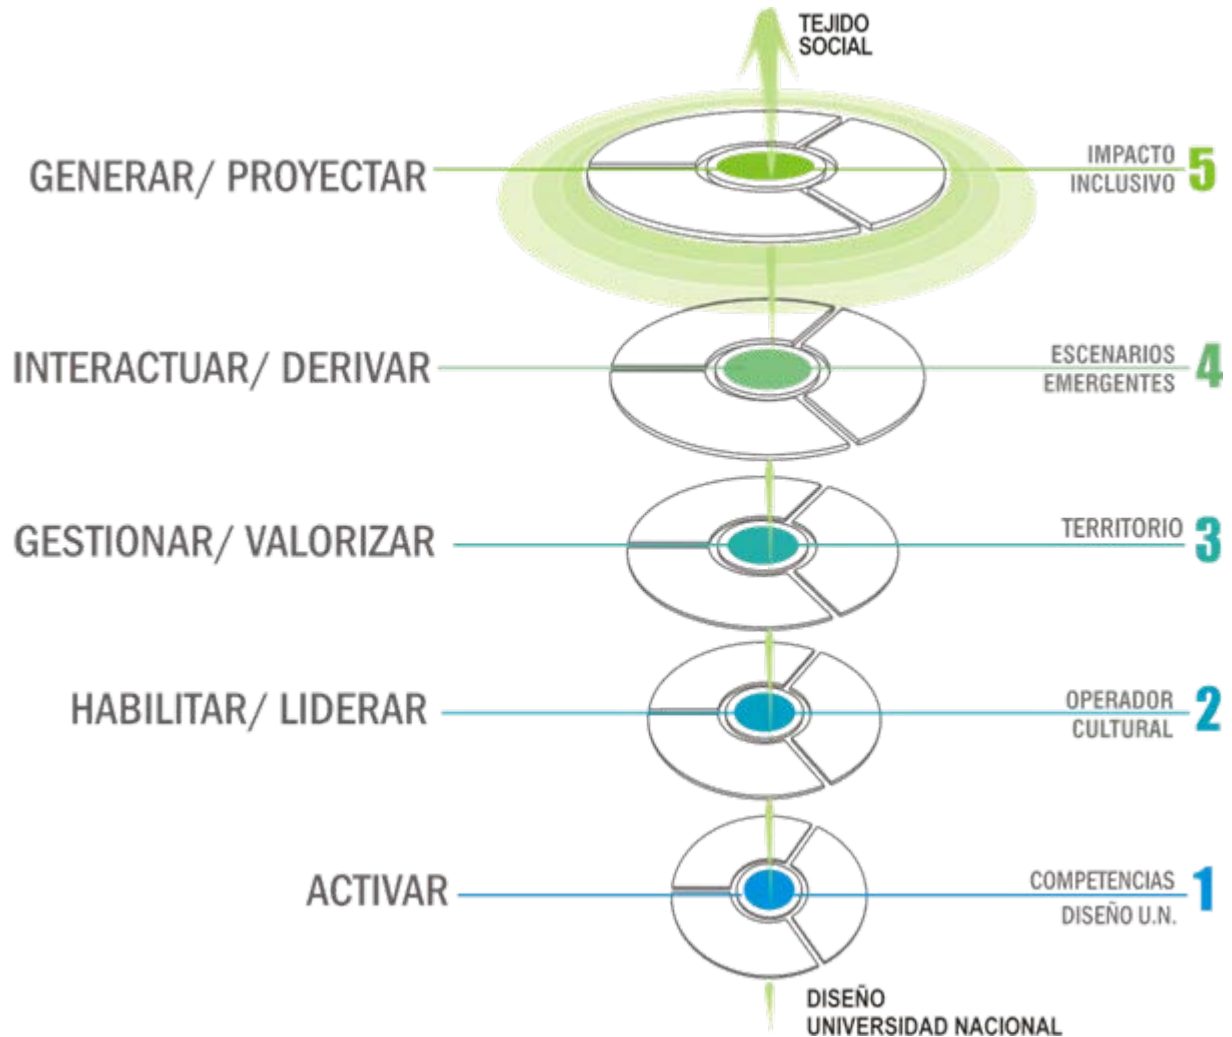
TEJIDO SOCIAL

GENERAR/ PROYECTAR

IMPACTO INCLUSIVO 5

INTERACTUAR/ DERIVAR

ESCENARIOS EMERGENTES 4

GESTIONAR/ VALORIZAR

TERRITORIO 3

HABILITAR/ LIDERAR

OPERADOR CULTURAL 2

ACTIVAR

COMPETENCIAS DISEÑO U.N. 1

DISEÑO UNIVERSIDAD NACIONAL